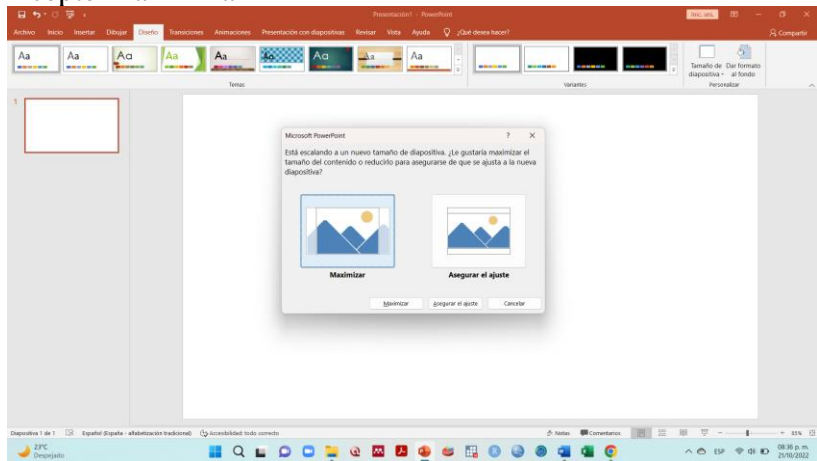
Presentación1 - PowerPoint

Iniciar ses.

Archivo Inicio Insertar Dibujar Diseño Transiciones Animaciones Presentación con diapositivas Revisar Vista Ayuda ¿Qué desea hacer?

Compartir

Aa Aa Aa Aa Aa Aa Aa Aa Aa

Temas

Variantes

Tamaño de diapositiva Dar formato al fondo

Personalizar

1

Microsoft PowerPoint

?

×

Está escalando a un nuevo tamaño de diapositiva. ¿Le gustaría maximizar el tamaño del contenido o reducirlo para asegurarse de que se ajusta a la nueva diapositiva?

Maximizar

Asegurar el ajuste

Maximizar

Asegurar el ajuste

Cancelar

Diapositiva 1 de 1 Español (España - alfabetización tradicional) Accesibilidad: todo correcto

Notas Comentarios

- + 81%

23°C Despejado

ESP

08:36 p. m. 25/10/2022